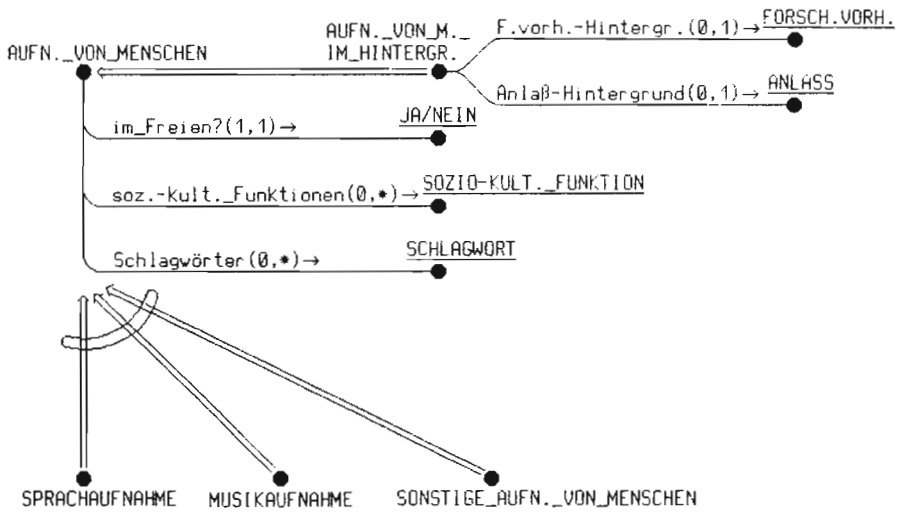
AUFN._VON_MENSCHEN

AUFN._VON_M._ IM_HINTERGR.

F.vorh.-Hintergr.(0,1) → FORSCH.VORH.

Anlaß-Hintergrund(0,1) → ANLASS

im_Freien?(1,1) → JA/NEIN

soz.-kult._Funktionen(0,*) → SOZIO-KULT._FUNKTION

Schlagwörter(0,*) → SCHLAGWORT

SPRACHAUFNAHME MUSIKAUFNAHME SONSTIGE_AUFN._VON_MENSCHEN